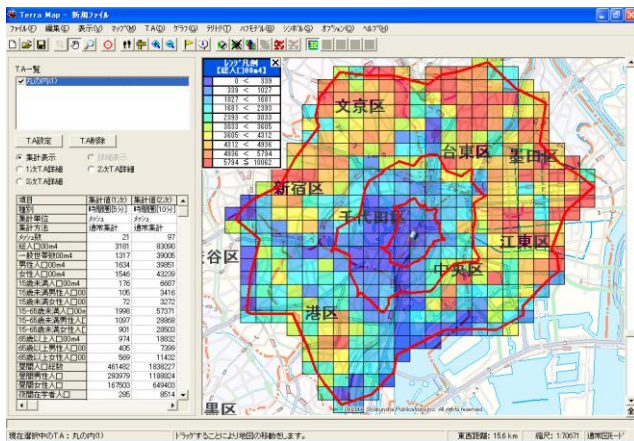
Terra Map - 新規ファイル

ファイル(F) 編集(E) 表示(V) マップ(M) TA(Q) グラフ(G) テリトリ(T) ハフモデル(H) シンボル(S) オプション(O) ヘルプ(H)

TA一覧
丸の内(1)

TA設定 TA削除

集計表示 詳細表示
1次TA詳細 2次TA詳細
3次TA詳細

| 項目 | 集計値(1次) | 集計値(2次) |
|---|---|---|
| 種別 | 時間距(5分) | 時間距(10分) |
| 集計単位 | メッシュ | メッシュ |
| 集計方法 | 通常集計 | 通常集計 |
| メッシュ数 | 21 | 97 |
| 総人口00m4 | 3181 | 83090 |
| 一般世帯数00m4 | 1317 | 39005 |
| 男性人口00m4 | 1634 | 39851 |
| 女性人口00m4 | 1546 | 43239 |
| 15歳未満人口00m4 | 176 | 6687 |
| 15歳未満男性人口00 | 105 | 3416 |
| 15歳未満女性人口00 | 72 | 3272 |
| 15-65歳未満人口00m | 1998 | 57371 |
| 15-65歳未満男性人口 | 1097 | 28868 |
| 15-65歳未満女性人口 | 901 | 28500 |
| 65歳以上人口00m4 | 974 | 18832 |
| 65歳以上男性人口00 | 405 | 7399 |
| 65歳以上女性人口00 | 569 | 11432 |
| 昼間人口総数 | 461482 | 1838227 |
| 昼間男性人口 | 293979 | 1188824 |
| 昼間女性人口 | 167503 | 649403 |
| 昼間在学者人口 | 285 | 8514 |

レンジ凡例
【総人口00m4】
0 < 339
339 < 1027
1027 < 1681
1681 < 2393
2393 < 3033
3033 < 3605
3605 < 4312
4312 < 4936
4936 < 5794
5794 ≦ 10062

文京区
台東区
墨田区
新宿区
千代田区
江東区
谷区
中央区
港区
黒区

現在選択中のTA：丸の内(1)
ドラッグすることにより地図の移動をします。
東西距離：15.6 km
縮尺：1:70671
通常図モード